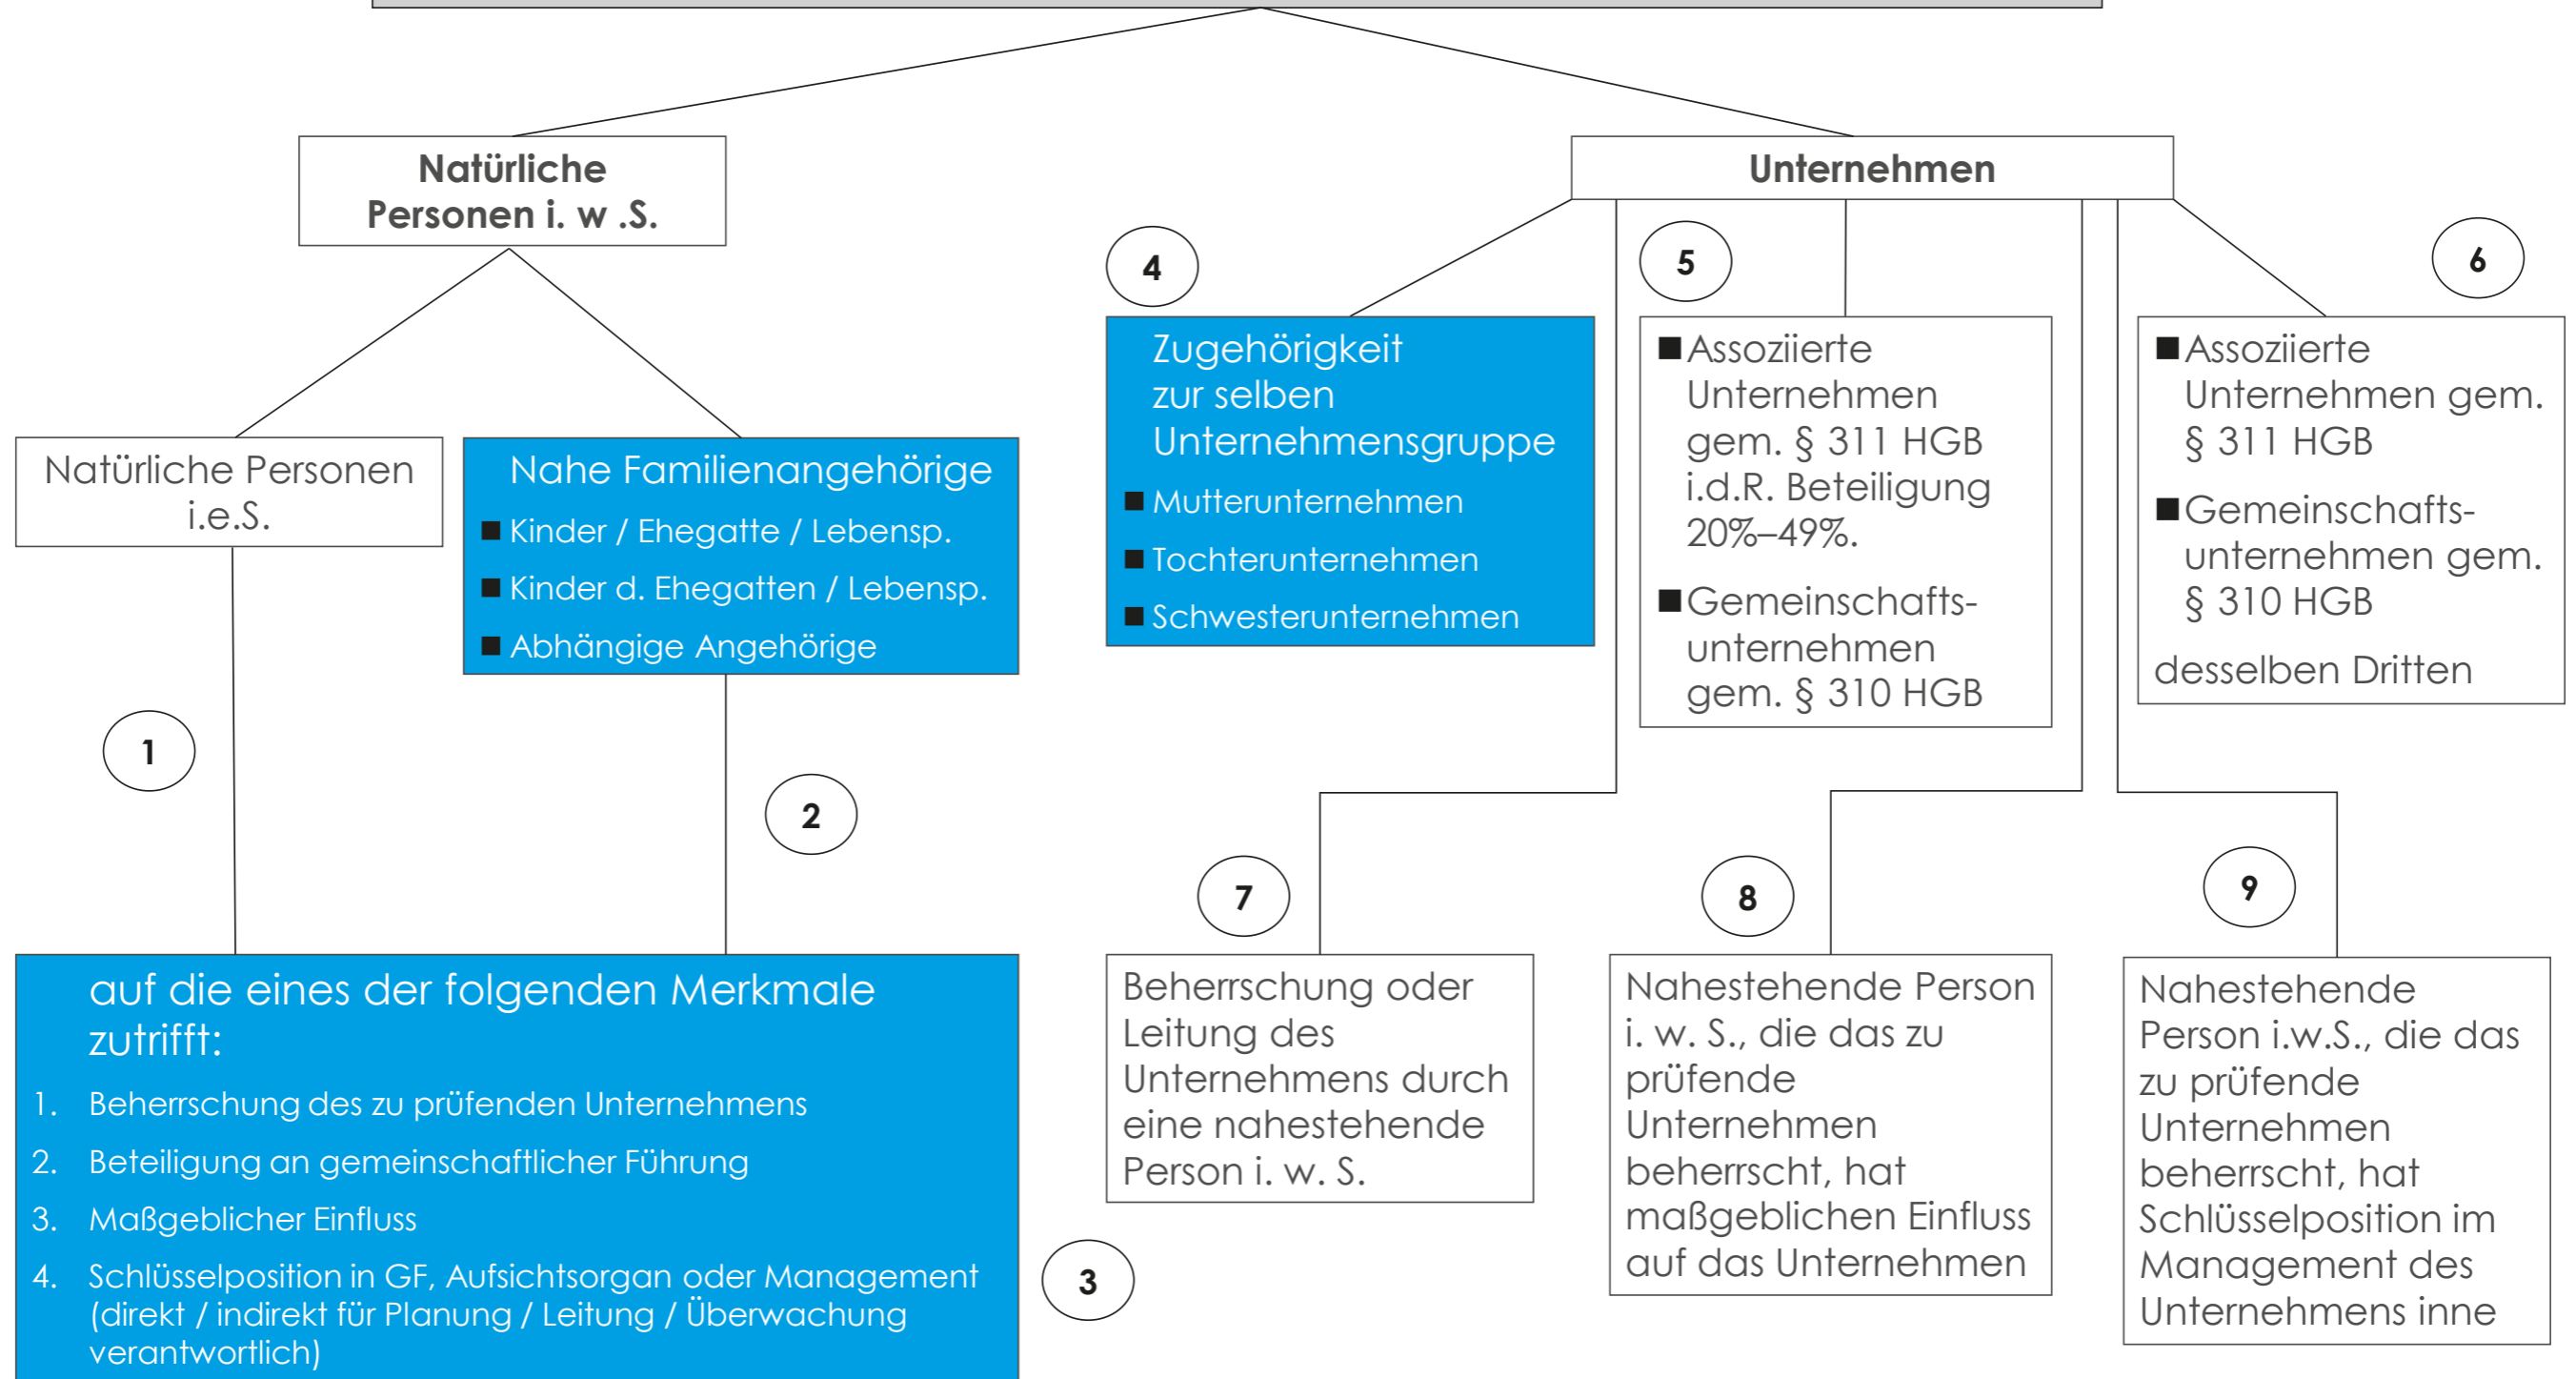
Natürliche Personen i. w .S.

Unternehmen

4

5

6

Zugehörigkeit zur selben Unternehmensgruppe
■ Mutterunternehmen
■ Tochterunternehmen
■ Schwesterunternehmen

■ Assoziierte Unternehmen gem. § 311 HGB i.d.R. Beteiligung 20%–49%.
■ Gemeinschafts-unternehmen gem. § 310 HGB

■ Assoziierte Unternehmen gem. § 311 HGB
■ Gemeinschafts-unternehmen gem. § 310 HGB
desselben Dritten

Natürliche Personen i.e.S.

Nahe Familienangehörige
■ Kinder / Ehegatte / Lebensp.
■ Kinder d. Ehegatten / Lebensp.
■ Abhängige Angehörige

1

2

7

8

9

auf die eines der folgenden Merkmale zutrifft:
1. Beherrschung des zu prüfenden Unternehmens
2. Beteiligung an gemeinschaftlicher Führung
3. Maßgeblicher Einfluss
4. Schlüsselposition in GF, Aufsichtsorgan oder Management (direkt / indirekt für Planung / Leitung / Überwachung verantwortlich)

Beherrschung oder Leitung des Unternehmens durch eine nahestehende Person i. w. S.

Nahestehende Person i. w. S., die das zu prüfende Unternehmen beherrscht, hat maßgeblichen Einfluss auf das Unternehmen

Nahestehende Person i.w.S., die das zu prüfende Unternehmen beherrscht, hat Schlüsselposition im Management des Unternehmens inne

3